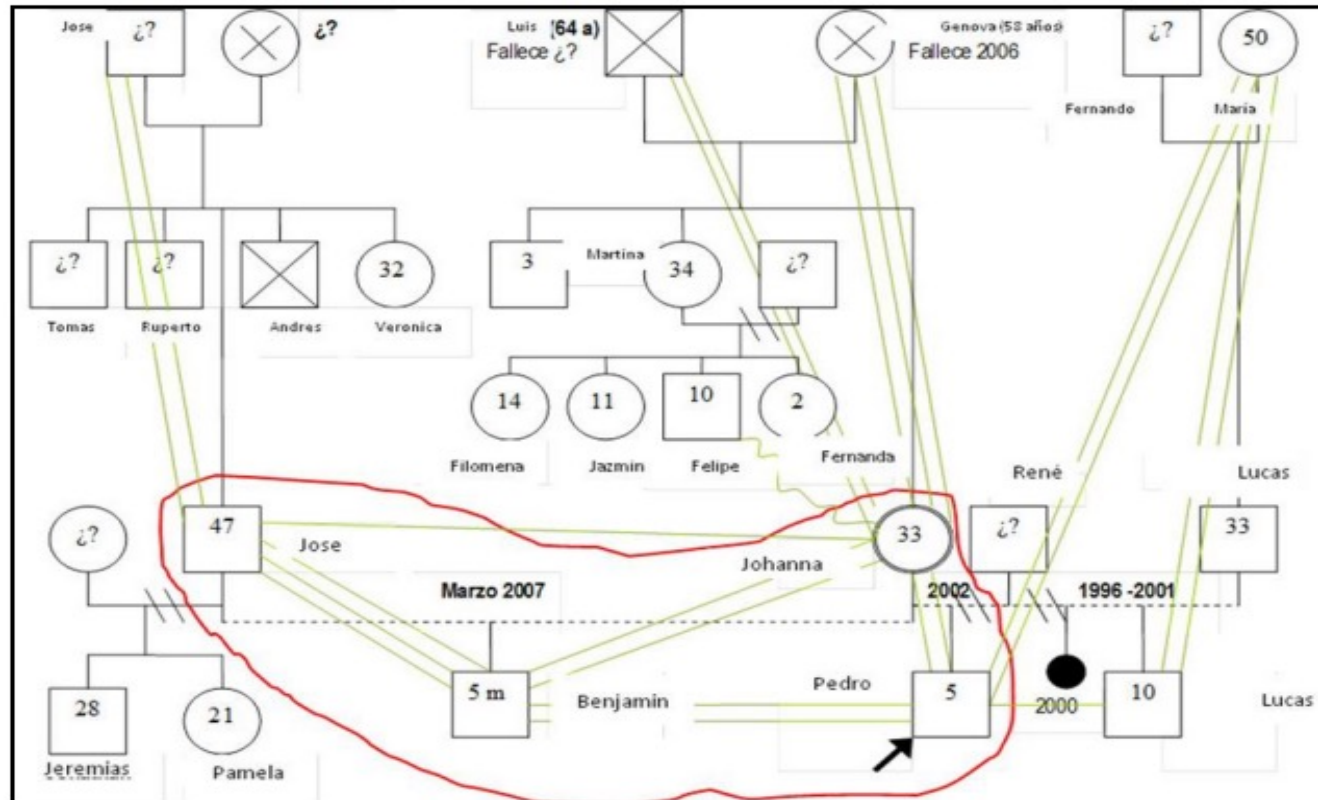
Jose ¿? ¿?

Luis (64 a) Fallece ¿?

Fallece 2006 Genova (58 años)

¿? 50

Fernando María

¿? ¿? 32

Tomas Ruperto Andres Veronica

3 Martina 34 ¿?

14 11 10 2

Filomena Jazmin Felipe Fernanda

René Lucas

¿? 47 Jose

33 Johanna ¿? 33

Marzo 2007

2002 1996 -2001

28 21 5 m Benjamin Pedro 5 2000 10 Lucas

Jeremias Pamela